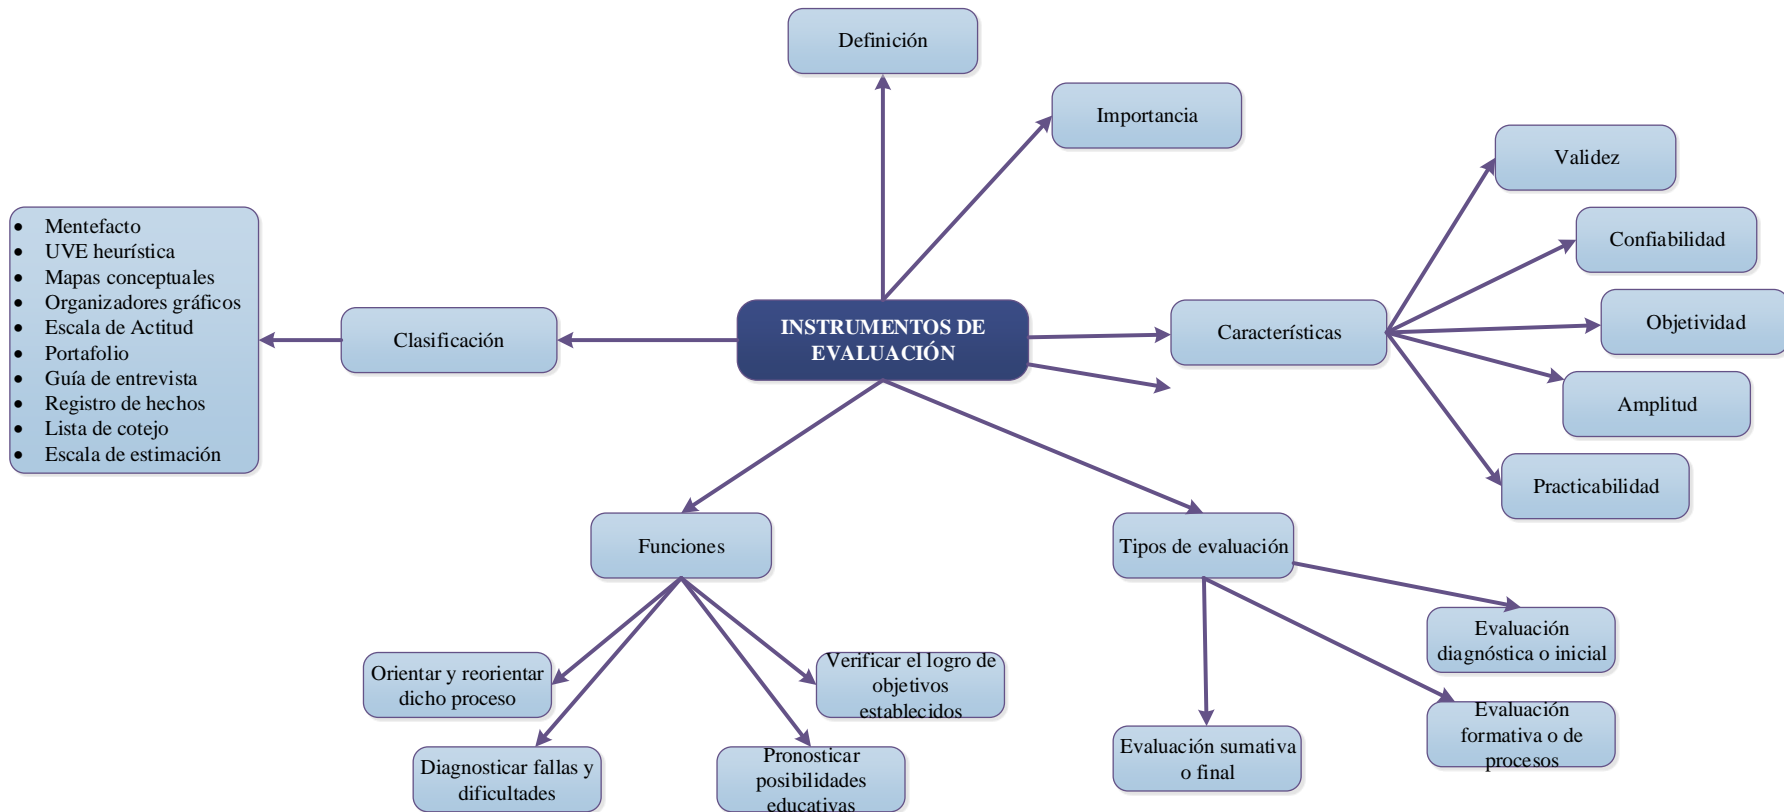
Definición

Importancia

Validez

Confiabilidad

Objetividad

Amplitud

Practicabilidad

Características

INSTRUMENTOS DE EVALUACIÓN

Clasificación

- Mentefacto
- UVE heurística
- Mapas conceptuales
- Organizadores gráficos
- Escala de Actitud
- Portafolio
- Guía de entrevista
- Registro de hechos
- Lista de cotejo
- Escala de estimación

Funciones

Orientar y reorientar dicho proceso

Diagnosticar fallas y dificultades

Pronosticar posibilidades educativas

Verificar el logro de objetivos establecidos

Tipos de evaluación

Evaluación sumativa o final

Evaluación diagnóstica o inicial

Evaluación formativa o de procesos